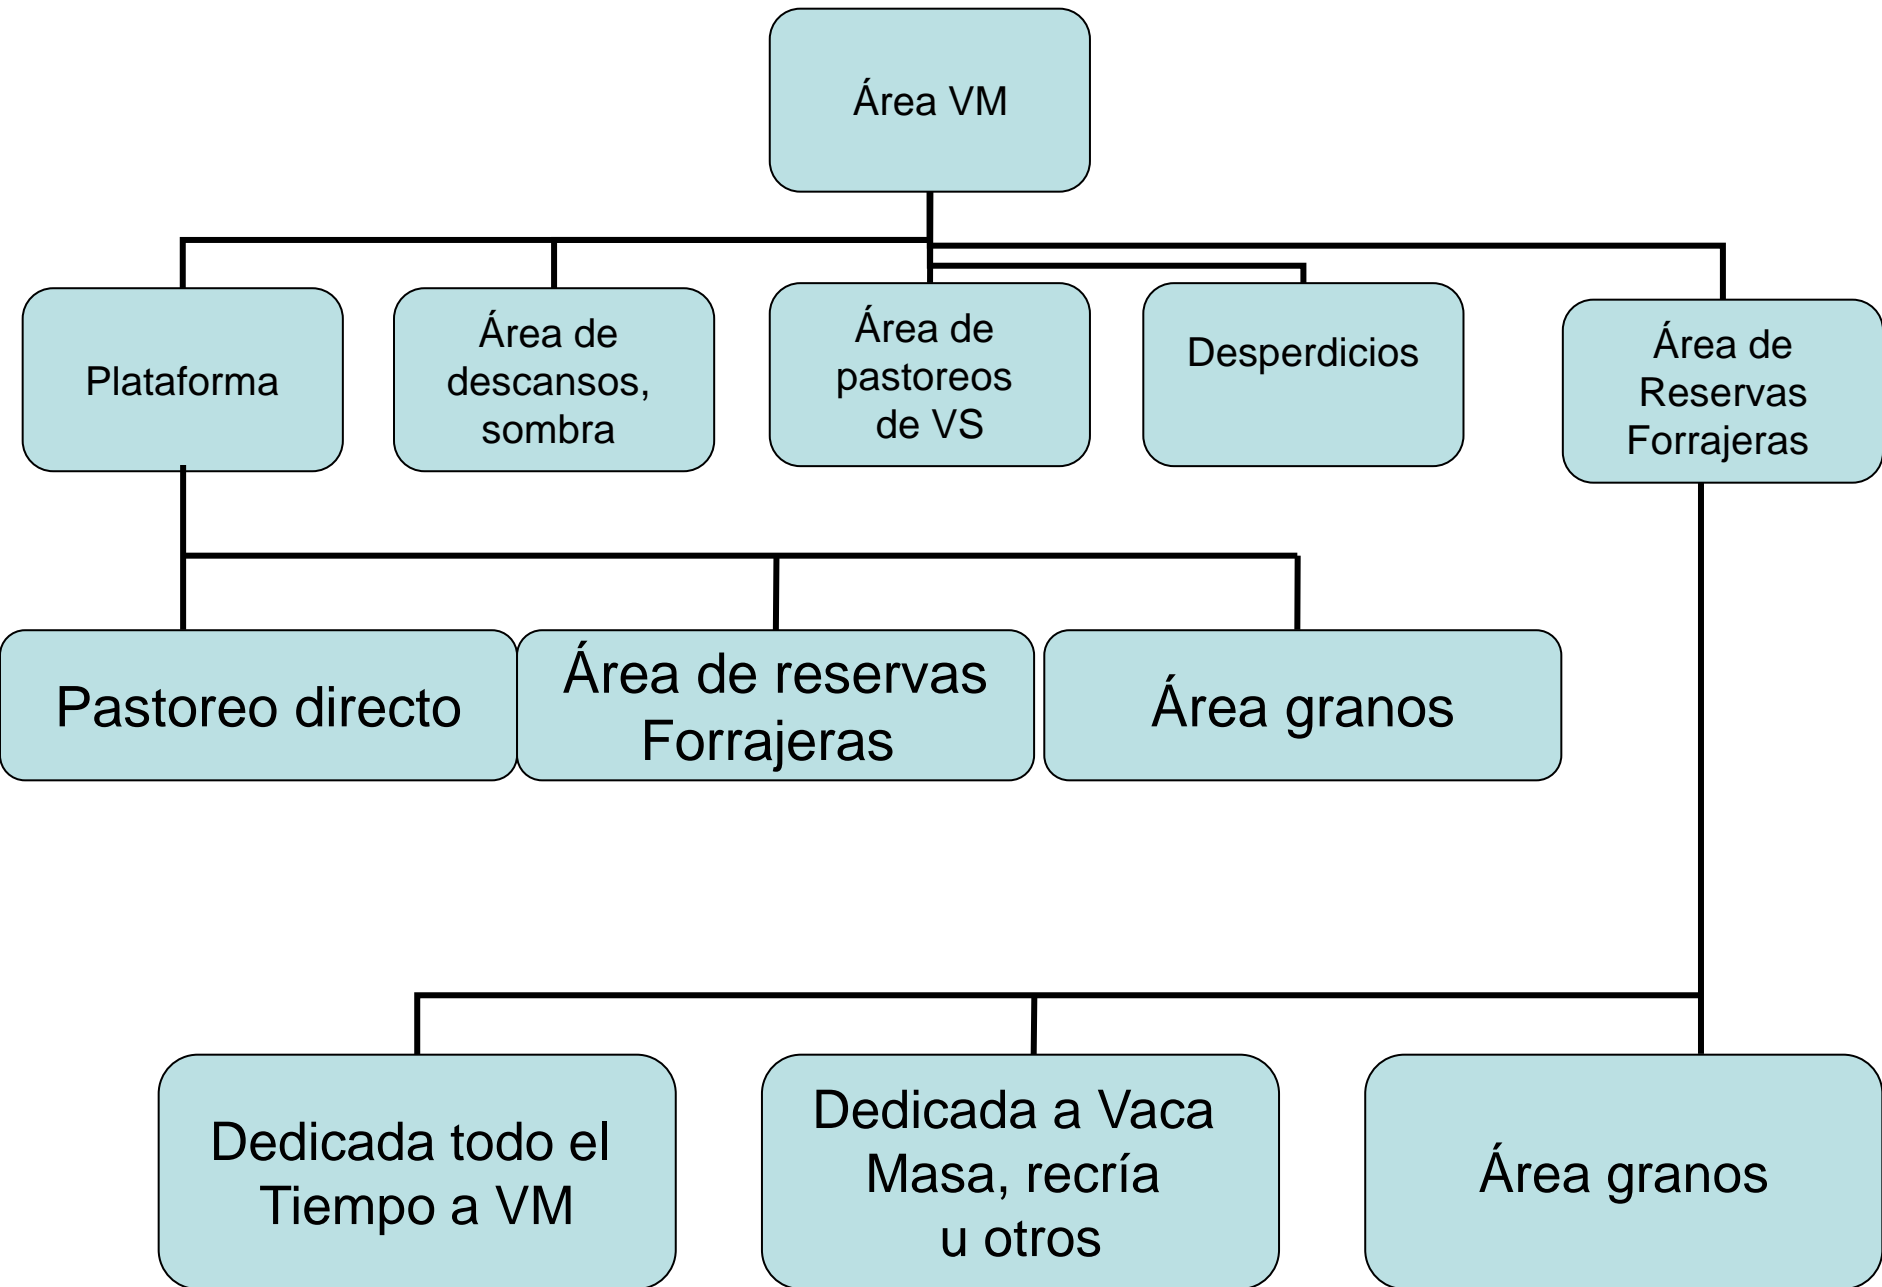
Área VM

Plataforma

Área de descansos, sombra

Área de pastoreos de VS

Desperdicios

Área de Reservas Forrajeras

Pastoreo directo

Área de reservas Forrajeras

Área granos

Dedicada todo el Tiempo a VM

Dedicada a Vaca Masa, recría u otros

Área granos